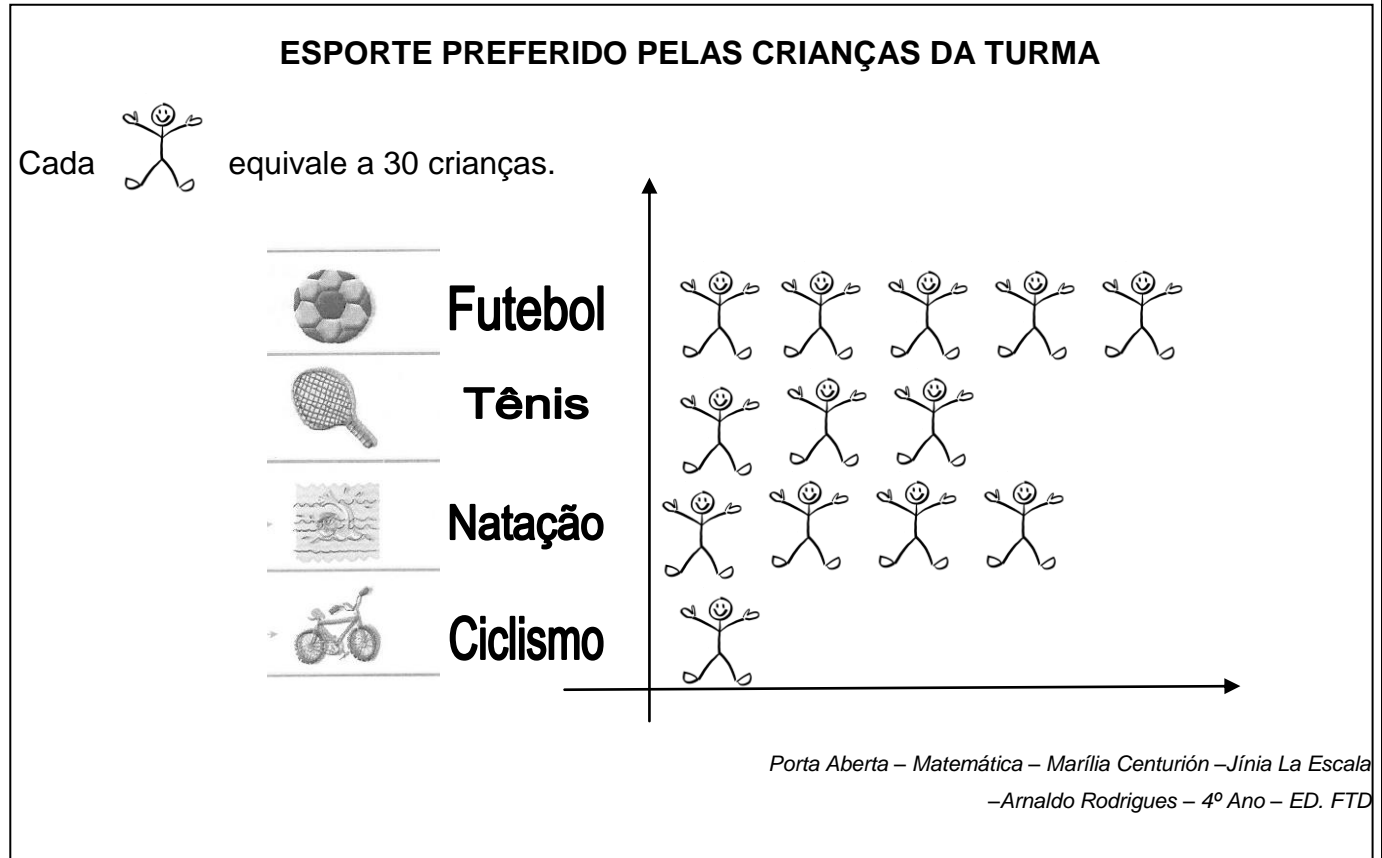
ESPORTE PREFERIDO PELAS CRIANÇAS DA TURMA

Cada equivale a 30 crianças.

Futebol

Tênis

Natação

Ciclismo

Porta Aberta – Matemática – Marília Centurión –Jínia La Escala –Arnaldo Rodrigues – 4º Ano – ED. FTD